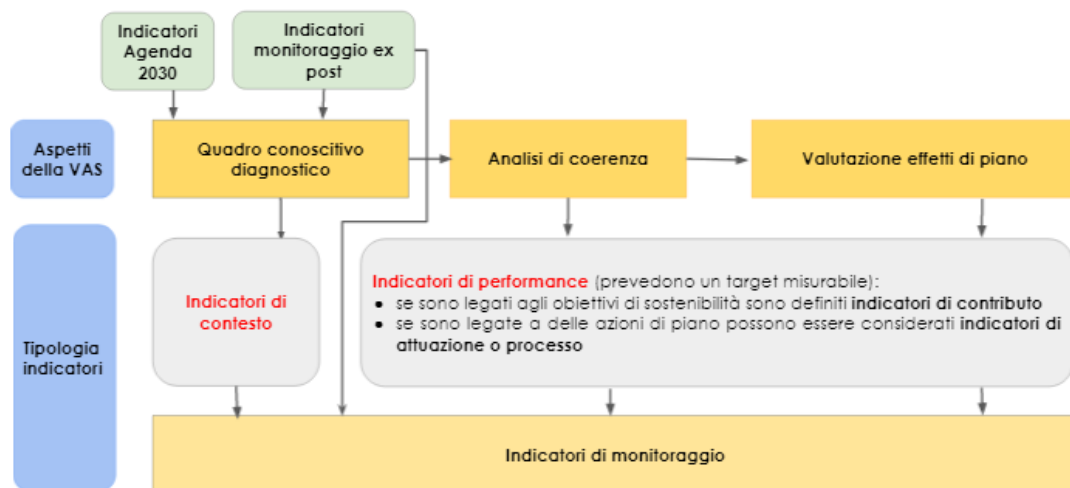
Indicatori Agenda 2030

Indicatori monitoraggio ex post

Aspetti della VAS

Quadro conoscitivo diagnostico

Analisi di coerenza

Valutazione effetti di piano

Tipologia indicatori

Indicatori di contesto

Indicatori di performance (prevedono un target misurabile):
- se sono legati agli obiettivi di sostenibilità sono definiti indicatori di contributo
- se sono legate a delle azioni di piano possono essere considerati indicatori di attuazione o processo

Indicatori di monitoraggio